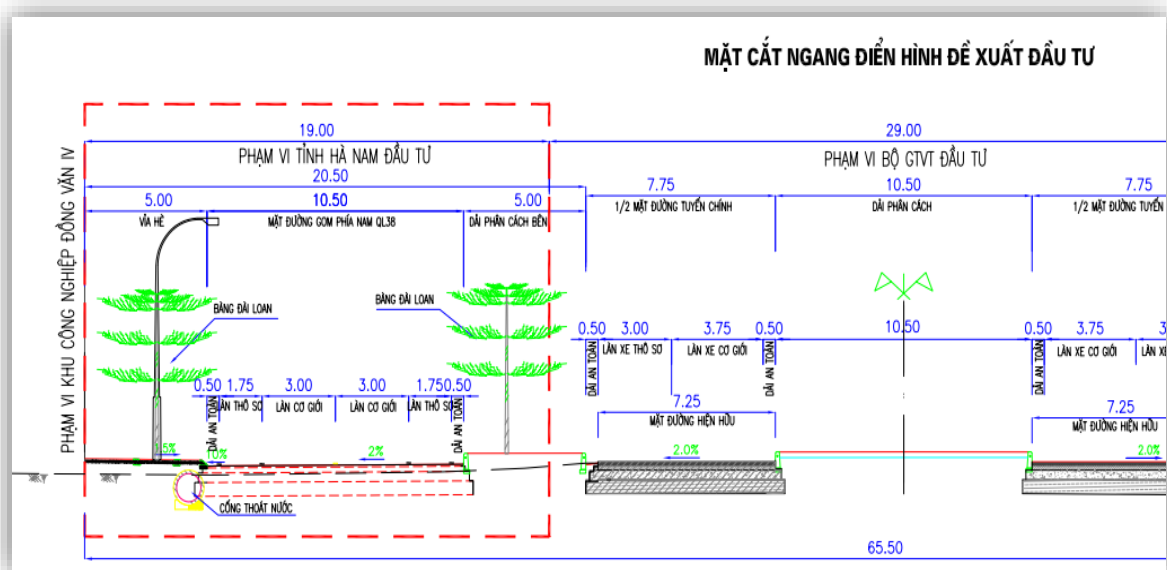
MẶT CẮT NGANG ĐIỂN HÌNH ĐỀ XUẤT ĐẦU TƯ

19.00
PHẠM VI TỈNH HÀ NAM ĐẦU TƯ
29.00
PHẠM VI BỘ GTVT ĐẦU TƯ

PHẠM VI KHU CÔNG NGHIỆP ĐỒNG VĂN IV

20.50
5.00
10.50
5.00
VỈA HÈ
MẶT ĐƯỜNG GOM PHÍA NAM QL38
DẢI PHÂN CÁCH BÊN

7.75
10.50
7.75
1/2 MẶT ĐƯỜNG TUYẾN CHÍNH
DẢI PHÂN CÁCH
1/2 MẶT ĐƯỜNG TUYẾN

BÀNG ĐÀI LOAN
BÀNG ĐÀI LOAN

0.50 3.00 3.75 0.50
10.50
0.50 3.75 3
LÀN XE THÔ SƠ
LÀN XE CƠ GIỚI
LÀN XE CƠ GIỚI
LÀN XE
DẢI AN TOÀN
DẢI AN TOÀN
DẢI AN TOÀN

0.50 1.75 3.00 3.00 1.75 0.50
LÀN THÔ SƠ
LÀN CƠ GIỚI
LÀN CƠ GIỚI
LÀN THÔ SƠ
DẢI AN TOÀN
DẢI AN TOÀN

7.25
MẶT ĐƯỜNG HIỆN HỮU
7.25
MẶT ĐƯỜNG HIỆN HỮU

1.5%
1.0%
2%
2.0%
2.0%

CỐNG THOÁT NƯỚC

65.50